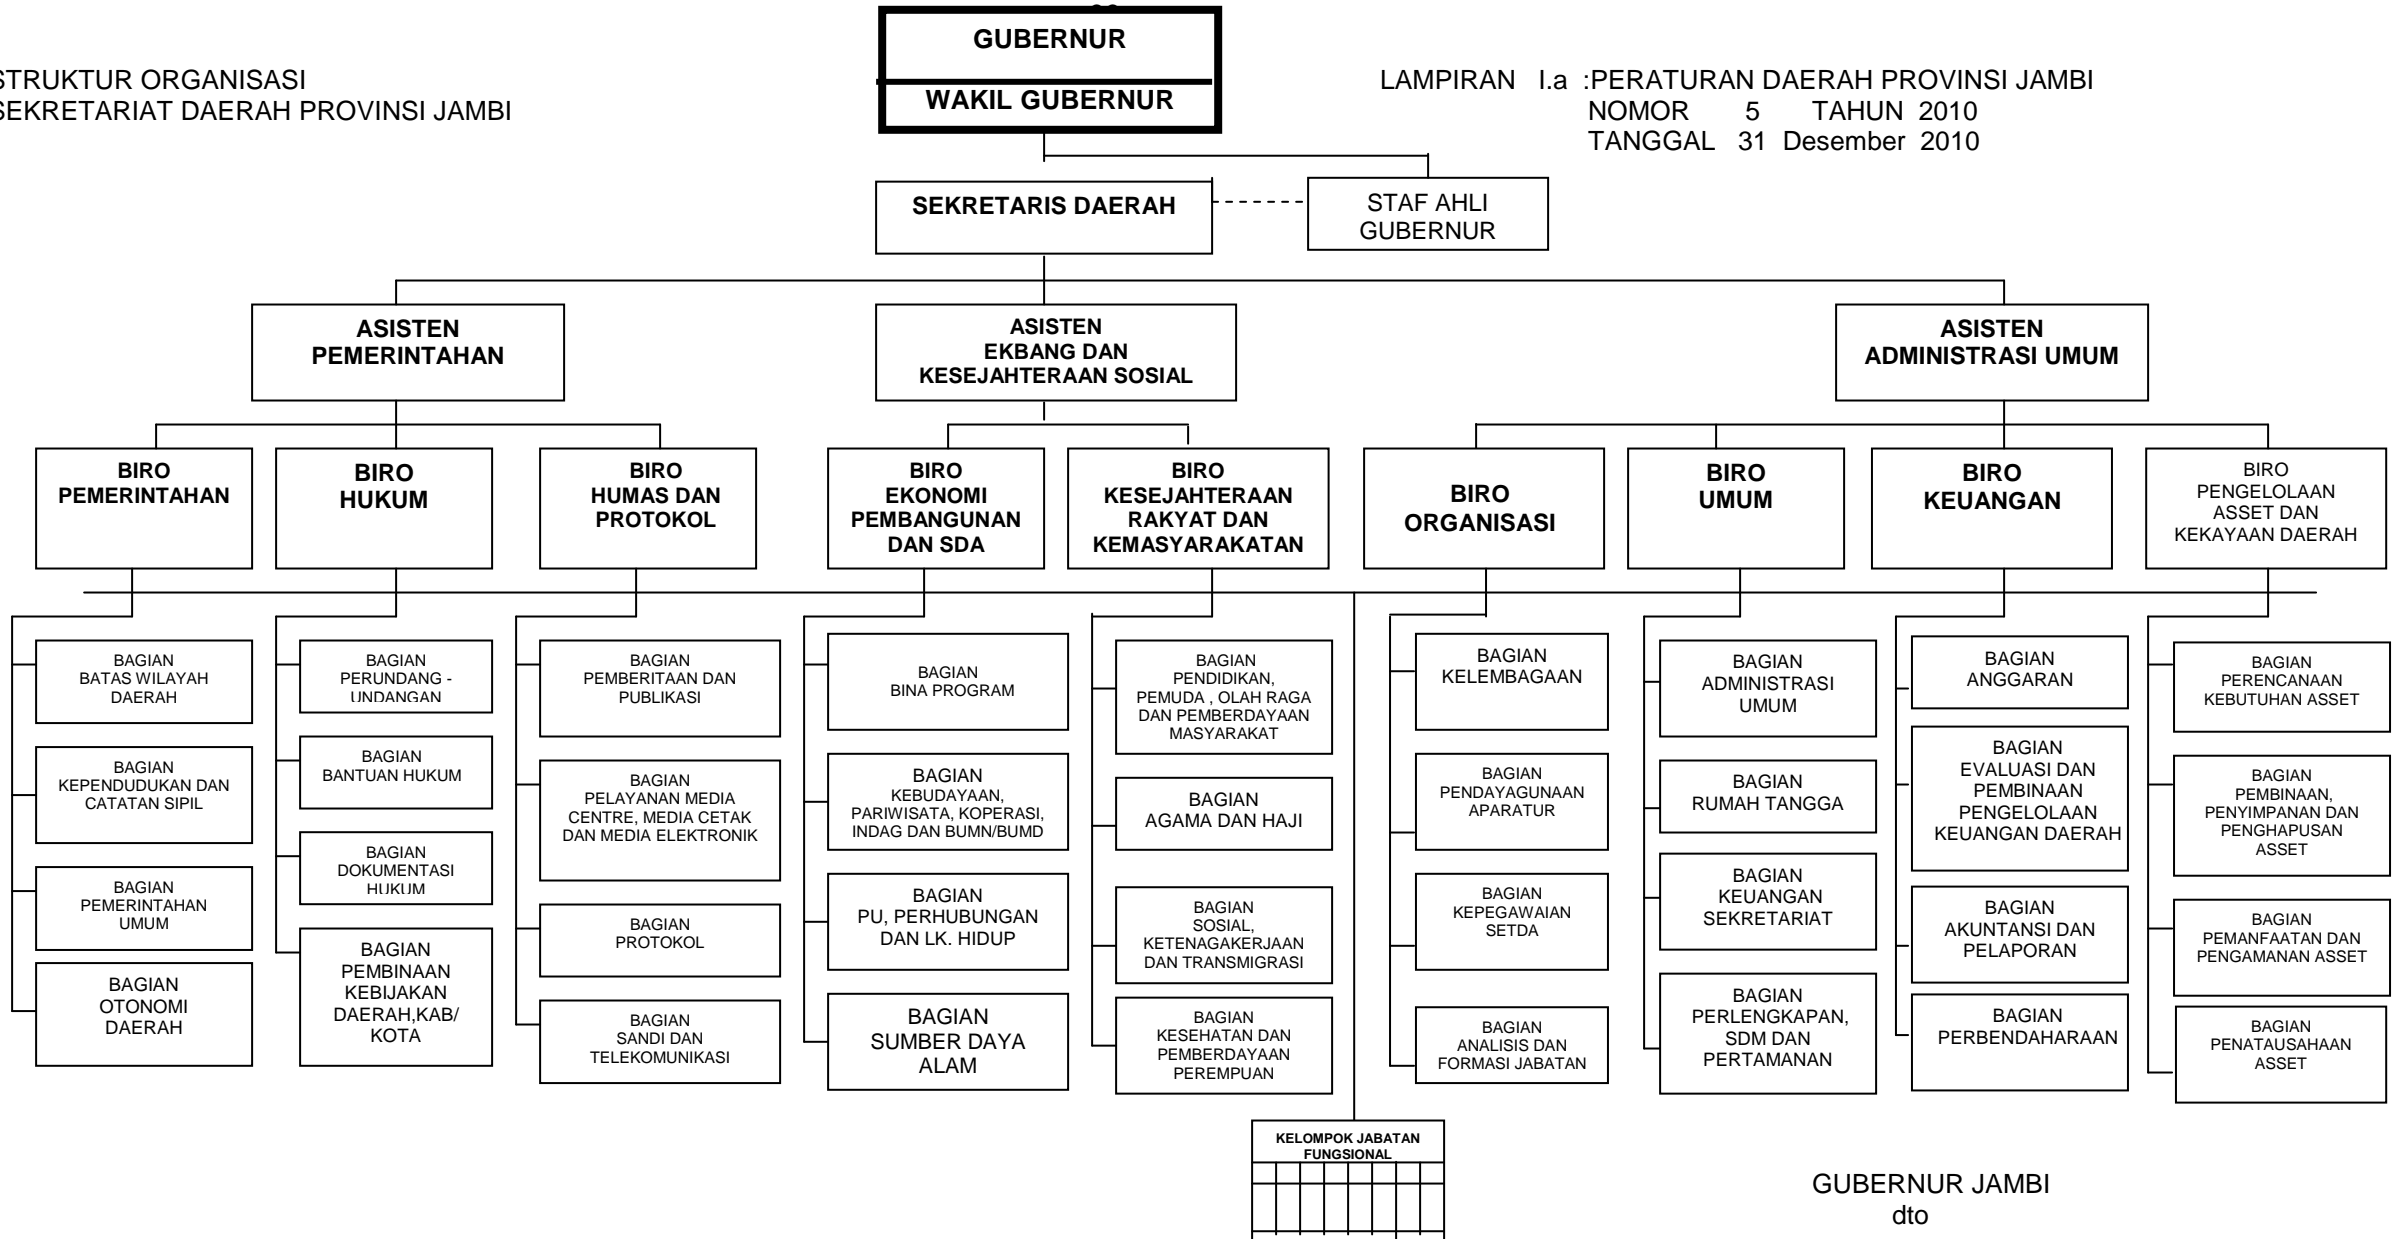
STRUKTUR ORGANISASI
SEKRETARIAT DAERAH PROVINSI JAMBI

GUBERNUR

WAKIL GUBERNUR

LAMPIRAN I.a :PERATURAN DAERAH PROVINSI JAMBI
NOMOR 5 TAHUN 2010
TANGGAL 31 Desember 2010

SEKRETARIS DAERAH

STAF AHLI GUBERNUR

ASISTEN PEMERINTAHAN

ASISTEN EKBANG DAN KESEJAHTERAAN SOSIAL

ASISTEN ADMINISTRASI UMUM

BIRO PEMERINTAHAN

BIRO HUKUM

BIRO HUMAS DAN PROTOKOL

BIRO EKONOMI PEMBANGUNAN DAN SDA

BIRO KESEJAHTERAAN RAKYAT DAN KEMASYARAKATAN

BIRO ORGANISASI

BIRO UMUM

BIRO KEUANGAN

BIRO PENGELOLAAN ASSET DAN KEKAYAAN DAERAH

BAGIAN BATAS WILAYAH DAERAH

BAGIAN KEPENDUDUKAN DAN CATATAN SIPIL

BAGIAN PEMERINTAHAN UMUM

BAGIAN OTONOMI DAERAH

BAGIAN PERUNDANG - UNDANGAN

BAGIAN BANTUAN HUKUM

BAGIAN DOKUMENTASI HUKUM

BAGIAN PEMBINAAN KEBIJAKAN DAERAH,KAB/ KOTA

BAGIAN PEMBERITAAN DAN PUBLIKASI

BAGIAN PELAYANAN MEDIA CENTRE, MEDIA CETAK DAN MEDIA ELEKTRONIK

BAGIAN PROTOKOL

BAGIAN SANDI DAN TELEKOMUNIKASI

BAGIAN BINA PROGRAM

BAGIAN KEBUDAYAAN, PARIWISATA, KOPERASI, INDAG DAN BUMN/BUMD

BAGIAN PU, PERHUBUNGAN DAN LK. HIDUP

BAGIAN SUMBER DAYA ALAM

BAGIAN PENDIDIKAN, PEMUDA , OLAH RAGA DAN PEMBERDAYAAN MASYARAKAT

BAGIAN AGAMA DAN HAJI

BAGIAN SOSIAL, KETENAGAKERJAAN DAN TRANSMIGRASI

BAGIAN KESEHATAN DAN PEMBERDAYAAN PEREMPUAN

BAGIAN KELEMBAGAAN

BAGIAN PENDAYAGUNAAN APARATUR

BAGIAN KEPEGAWAIAN SETDA

BAGIAN ANALISIS DAN FORMASI JABATAN

BAGIAN ADMINISTRASI UMUM

BAGIAN RUMAH TANGGA

BAGIAN KEUANGAN SEKRETARIAT

BAGIAN PERLENGKAPAN, SDM DAN PERTAMANAN

BAGIAN ANGGARAN

BAGIAN EVALUASI DAN PEMBINAAN PENGELOLAAN KEUANGAN DAERAH

BAGIAN AKUNTANSI DAN PELAPORAN

BAGIAN PERBENDAHARAAN

BAGIAN PERENCANAAN KEBUTUHAN ASSET

BAGIAN PEMBINAAN, PENYIMPANAN DAN PENGHAPUSAN ASSET

BAGIAN PEMANFAATAN DAN PENGAMANAN ASSET

BAGIAN PENATAUSAHAAN ASSET

KELOMPOK JABATAN FUNGSIONAL

GUBERNUR JAMBI
dto